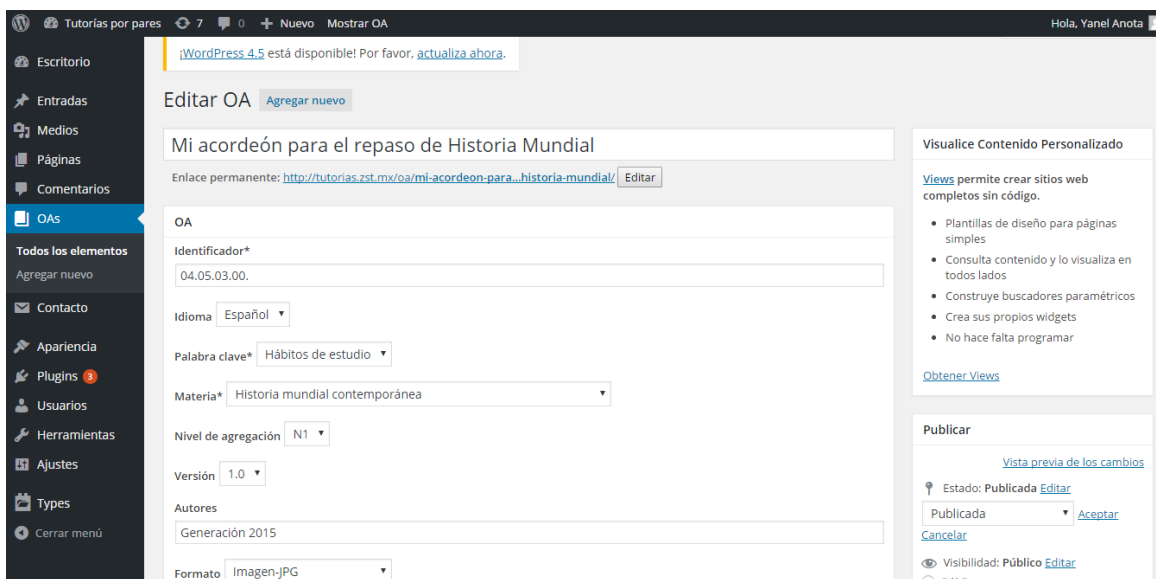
Tutorías por pares 7 0 + Nuevo Mostrar OA
Hola, Yanel Anota

Escritorio
Entradas
Medios
Páginas
Comentarios
OAs
Todos los elementos
Agregar nuevo
Contacto
Apariencia
Plugins 3
Usuarios
Herramientas
Ajustes
Types
Cerrar menú

¡WordPress 4.5 está disponible! Por favor, actualiza ahora.

Editar OA Agregar nuevo

Mi acordeón para el repaso de Historia Mundial

Enlace permanente: http://tutorias.zst.mx/oa/mi-acordeon-para...historia-mundial/ Editar

OA

Identificador*
04.05.03.00.

Idioma Español

Palabra clave* Hábitos de estudio

Materia* Historia mundial contemporánea

Nivel de agregación N1

Versión 1.0

Autores
Generación 2015

Formato Imagen-JPG

Visualice Contenido Personalizado

Views permite crear sitios web completos sin código.

- Plantillas de diseño para páginas simples
- Consulta contenido y lo visualiza en todos lados
- Construye buscadores paramétricos
- Crea sus propios widgets
- No hace falta programar

Obtener Views

Publicar

Vista previa de los cambios

Estado: Publicada Editar

Publicada Aceptar
Cancelar

Visibilidad: Público Editar